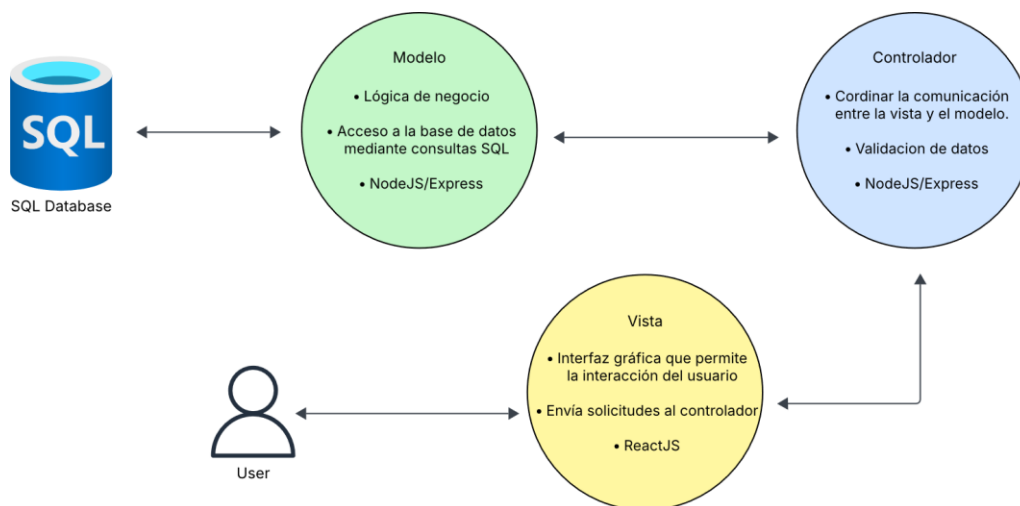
SQL

SQL Database

Modelo

• Lógica de negocio

• Acceso a la base de datos mediante consultas SQL

• NodeJS/Express

Controlador

• Cordinar la comunicación entre la vista y el modelo.

• Validacion de datos

• NodeJS/Express

Vista

• Interfaz gráfica que permite la interacción del usuario

• Envía solicitudes al controlador

• ReactJS

User